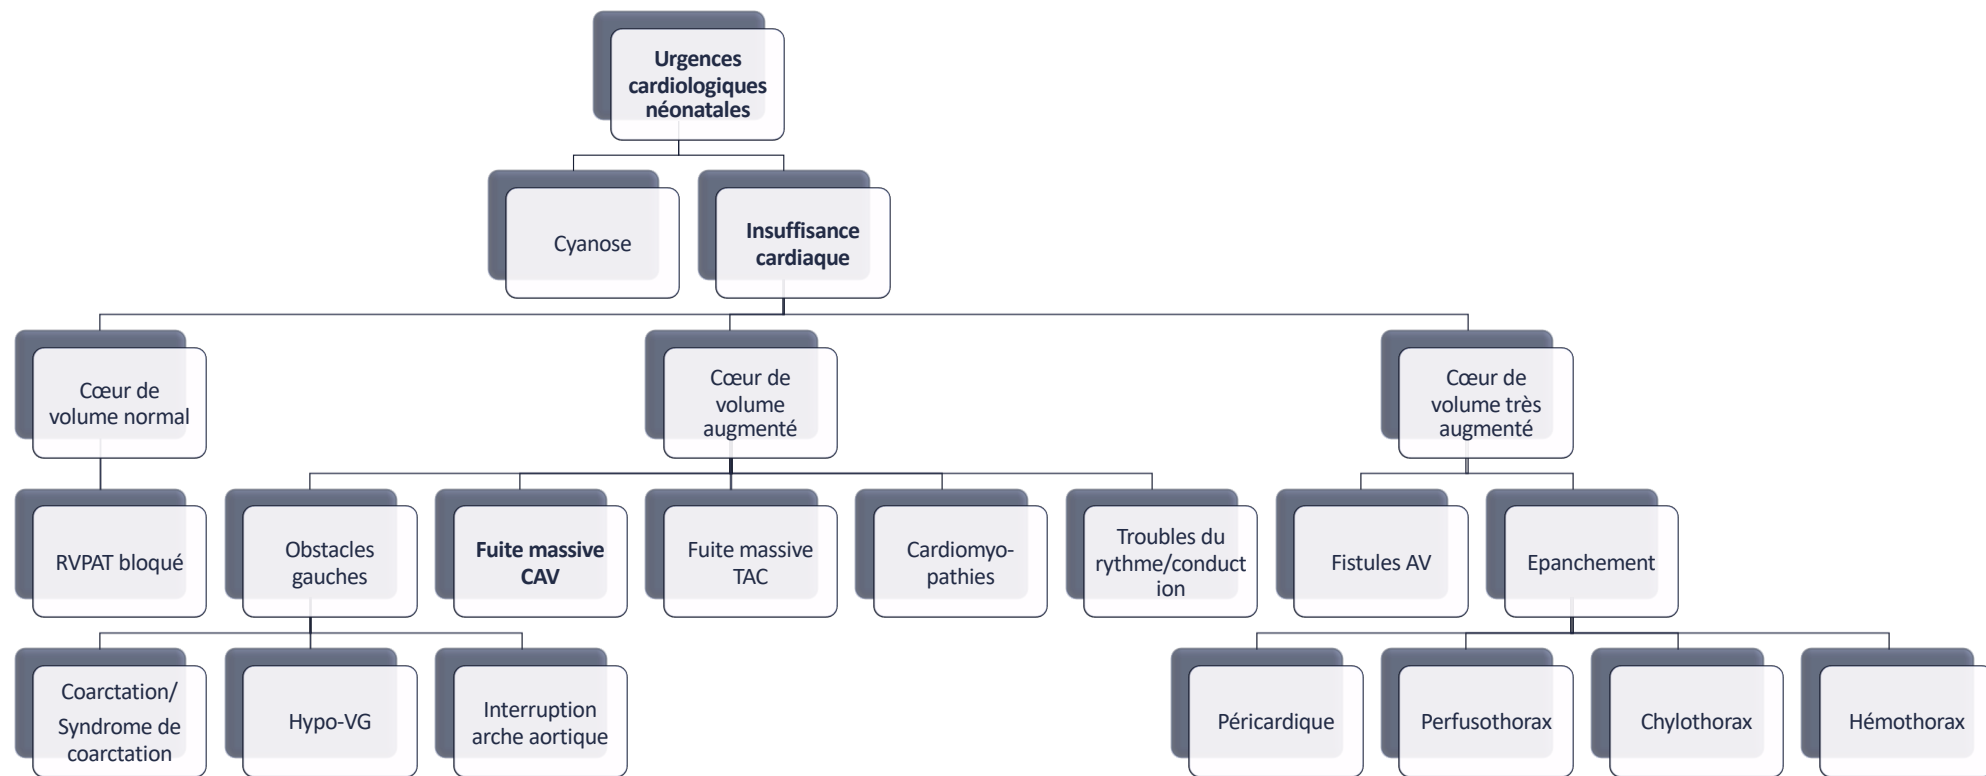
Urgences cardiologiques néonatales

Cyanose

Insuffisance cardiaque

Cœur de volume normal

Cœur de volume augmenté

Cœur de volume très augmenté

RVPAT bloqué

Obstacles gauches

Fuite massive CAV

Fuite massive TAC

Cardiomyo-pathies

Troubles du rythme/conduction

Fistules AV

Epanchement

Coarctation/ Syndrome de coarctation

Hypo-VG

Interruption arche aortique

Péricardique

Perfusothorax

Chylothorax

Hémothorax